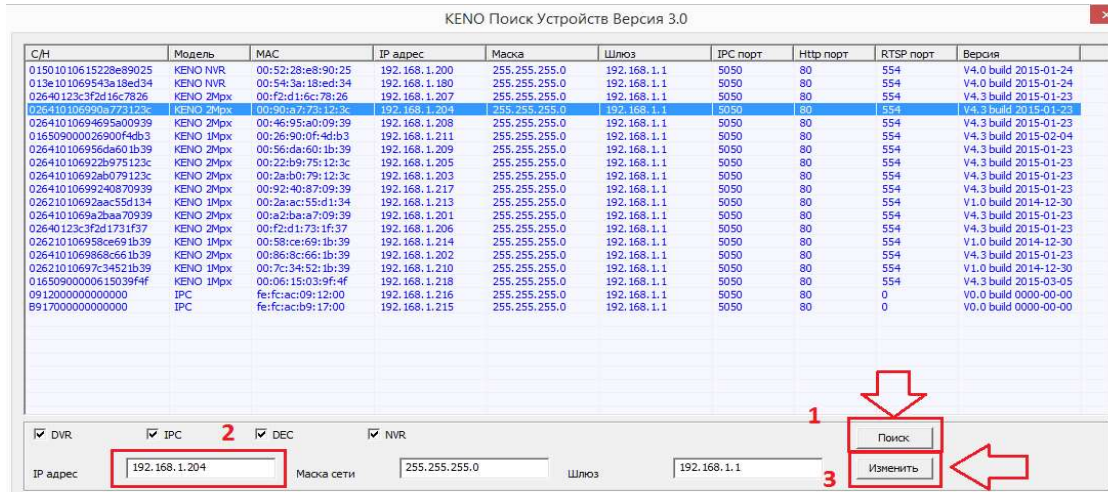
KENO Поиск Устройств Версия 3.0

| С/Н | Модель | MAC | IP адрес | Маска | Шлюз | IPC порт | Http порт | RTSP порт | Версия |
|---|---|---|---|---|---|---|---|---|---|
| 01501010615228e89025 | KENO NVR | 00:52:28:e8:90:25 | 192.168.1.200 | 255.255.255.0 | 192.168.1.1 | 5050 | 80 | 554 | V4.0 build 2015-01-24 |
| 013e101069543a18ed34 | KENO NVR | 00:54:3a:18:ed:34 | 192.168.1.180 | 255.255.255.0 | 192.168.1.1 | 5050 | 80 | 554 | V4.0 build 2015-01-24 |
| 02640123c3f2d16c7826 | KENO 2Mpx | 00:f2:d1:6c:78:26 | 192.168.1.207 | 255.255.255.0 | 192.168.1.1 | 5050 | 80 | 554 | V4.3 build 2015-01-23 |
| 026410106990a773123c | KENO 2Mpx | 00:90:a7:73:12:3c | 192.168.1.204 | 255.255.255.0 | 192.168.1.1 | 5050 | 80 | 554 | V4.3 build 2015-01-23 |
| 02641010694695a00939 | KENO 2Mpx | 00:46:95:a0:09:39 | 192.168.1.208 | 255.255.255.0 | 192.168.1.1 | 5050 | 80 | 554 | V4.3 build 2015-01-23 |
| 016509000026900f4db3 | KENO 1Mpx | 00:26:90:0f:4d:b3 | 192.168.1.211 | 255.255.255.0 | 192.168.1.1 | 5050 | 80 | 554 | V4.3 build 2015-02-04 |
| 026410106956da601b39 | KENO 2Mpx | 00:56:da:60:1b:39 | 192.168.1.209 | 255.255.255.0 | 192.168.1.1 | 5050 | 80 | 554 | V4.3 build 2015-01-23 |
| 02641010692 2b975123c | KENO 2Mpx | 00:22:b9:75:12:3c | 192.168.1.205 | 255.255.255.0 | 192.168.1.1 | 5050 | 80 | 554 | V4.3 build 2015-01-23 |
| 02641010692ab079123c | KENO 2Mpx | 00:2a:b0:79:12:3c | 192.168.1.203 | 255.255.255.0 | 192.168.1.1 | 5050 | 80 | 554 | V4.3 build 2015-01-23 |
| 02641010699240870939 | KENO 2Mpx | 00:92:40:87:09:39 | 192.168.1.217 | 255.255.255.0 | 192.168.1.1 | 5050 | 80 | 554 | V4.3 build 2015-01-23 |
| 02621010692aac55d134 | KENO 1Mpx | 00:2a:ac:55:d1:34 | 192.168.1.213 | 255.255.255.0 | 192.168.1.1 | 5050 | 80 | 554 | V1.0 build 2014-12-30 |
| 02641010 69a2baa70939 | KENO 2Mpx | 00:a2:ba:a7:09:39 | 192.168.1.201 | 255.255.255.0 | 192.168.1.1 | 5050 | 80 | 554 | V4.3 build 2015-01-23 |
| 02640123c3f2d1731f37 | KENO 2Mpx | 00:f2:d1:73:1f:37 | 192.168.1.206 | 255.255.255.0 | 192.168.1.1 | 5050 | 80 | 554 | V4.3 build 2015-01-23 |
| 026210106958ce691b39 | KENO 1Mpx | 00:58:ce:69:1b:39 | 192.168.1.214 | 255.255.255.0 | 192.168.1.1 | 5050 | 80 | 554 | V1.0 build 2014-12-30 |
| 026410106986 8c661b39 | KENO 2Mpx | 00:86:8c:66:1b:39 | 192.168.1.202 | 255.255.255.0 | 192.168.1.1 | 5050 | 80 | 554 | V4.3 build 2015-01-23 |
| 02621010697c34521b39 | KENO 1Mpx | 00:7c:34:52:1b:39 | 192.168.1.210 | 255.255.255.0 | 192.168.1.1 | 5050 | 80 | 554 | V1.0 build 2014-12-30 |
| 01650900006 15039f4f | KENO 1Mpx | 00:06:15:03:9f:4f | 192.168.1.218 | 255.255.255.0 | 192.168.1.1 | 5050 | 80 | 554 | V4.3 build 2015-03-05 |
| 0912000000000000 | IPC | fe:fc:ac:09:12:00 | 192.168.1.216 | 255.255.255.0 | 192.168.1.1 | 5050 | 80 | 0 | V0.0 build 0000-00-00 |
| B917000000000000 | IPC | fe:fc:ac:b9:17:00 | 192.168.1.215 | 255.255.255.0 | 192.168.1.1 | 5050 | 80 | 0 | V0.0 build 0000-00-00 |

DVR IPC 2 DEC NVR 1 Поиск

IP адрес 192.168.1.204 Маска сети 255.255.255.0 Шлюз 192.168.1.1 3 Изменить